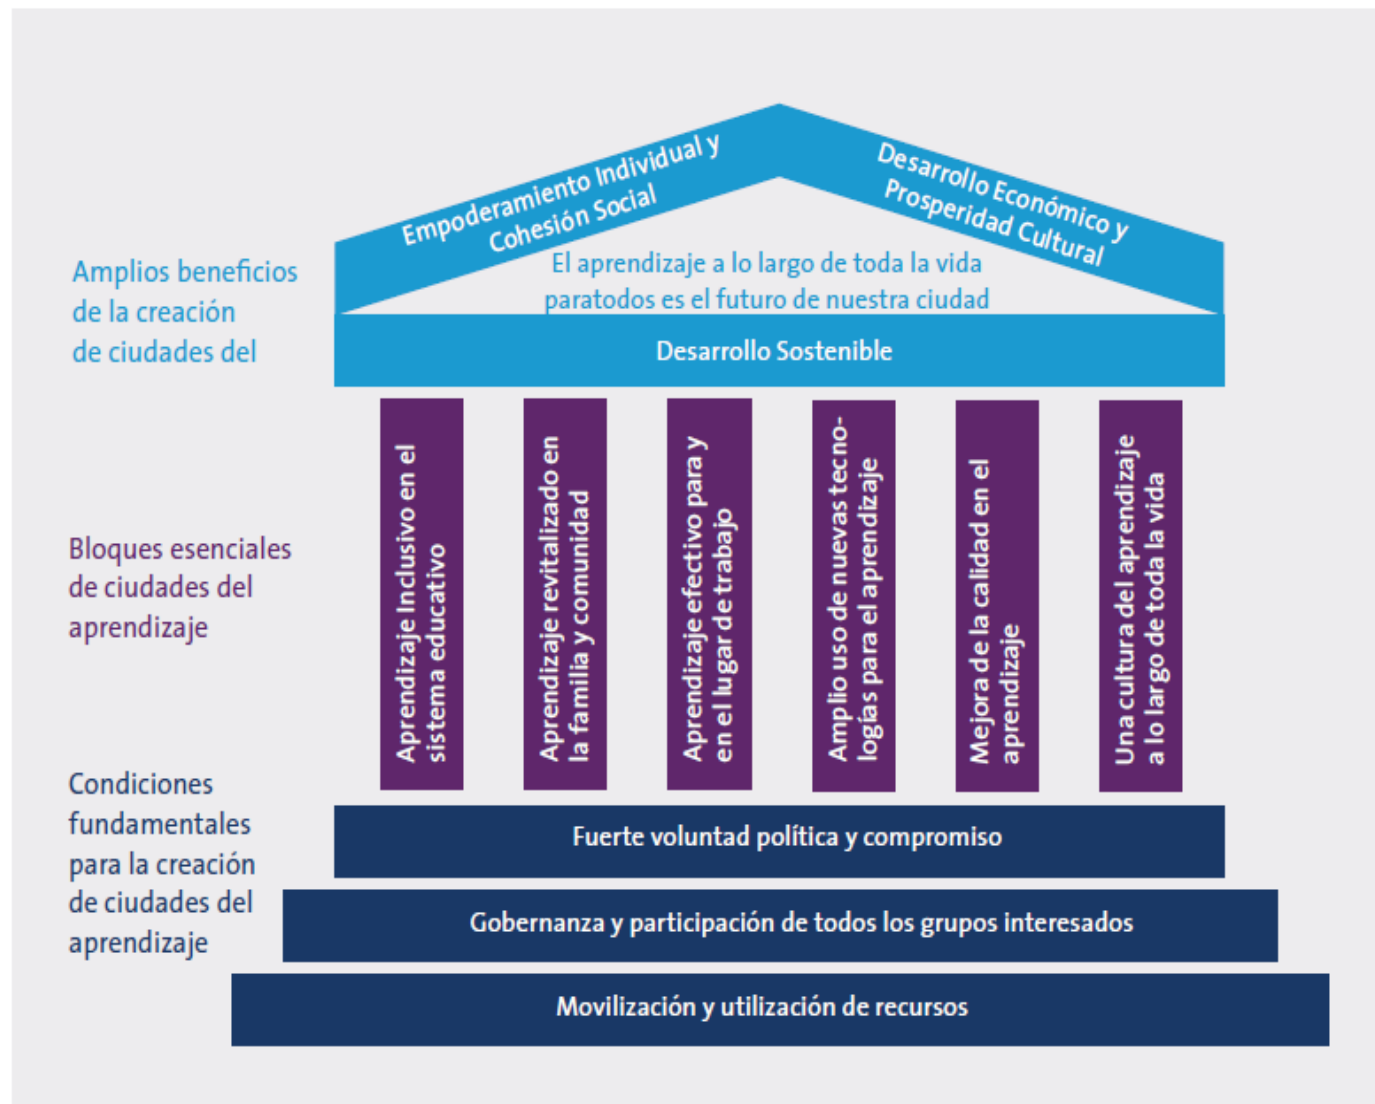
Empoderamiento Individual y Cohesión Social

Desarrollo Económico y Prosperidad Cultural

El aprendizaje a lo largo de toda la vida paratodos es el futuro de nuestra ciudad

Amplios beneficios de la creación de ciudades del

Desarrollo Sostenible

Bloques esenciales de ciudades del aprendizaje

Aprendizaje Inclusivo en el sistema educativo

Aprendizaje revitalizado en la familia y comunidad

Aprendizaje efectivo para y en el lugar de trabajo

Amplio uso de nuevas tecnologías para el aprendizaje

Mejora de la calidad en el aprendizaje

Una cultura del aprendizaje a lo largo de toda la vida

Condiciones fundamentales para la creación de ciudades del aprendizaje

Fuerte voluntad política y compromiso

Gobernanza y participación de todos los grupos interesados

Movilización y utilización de recursos